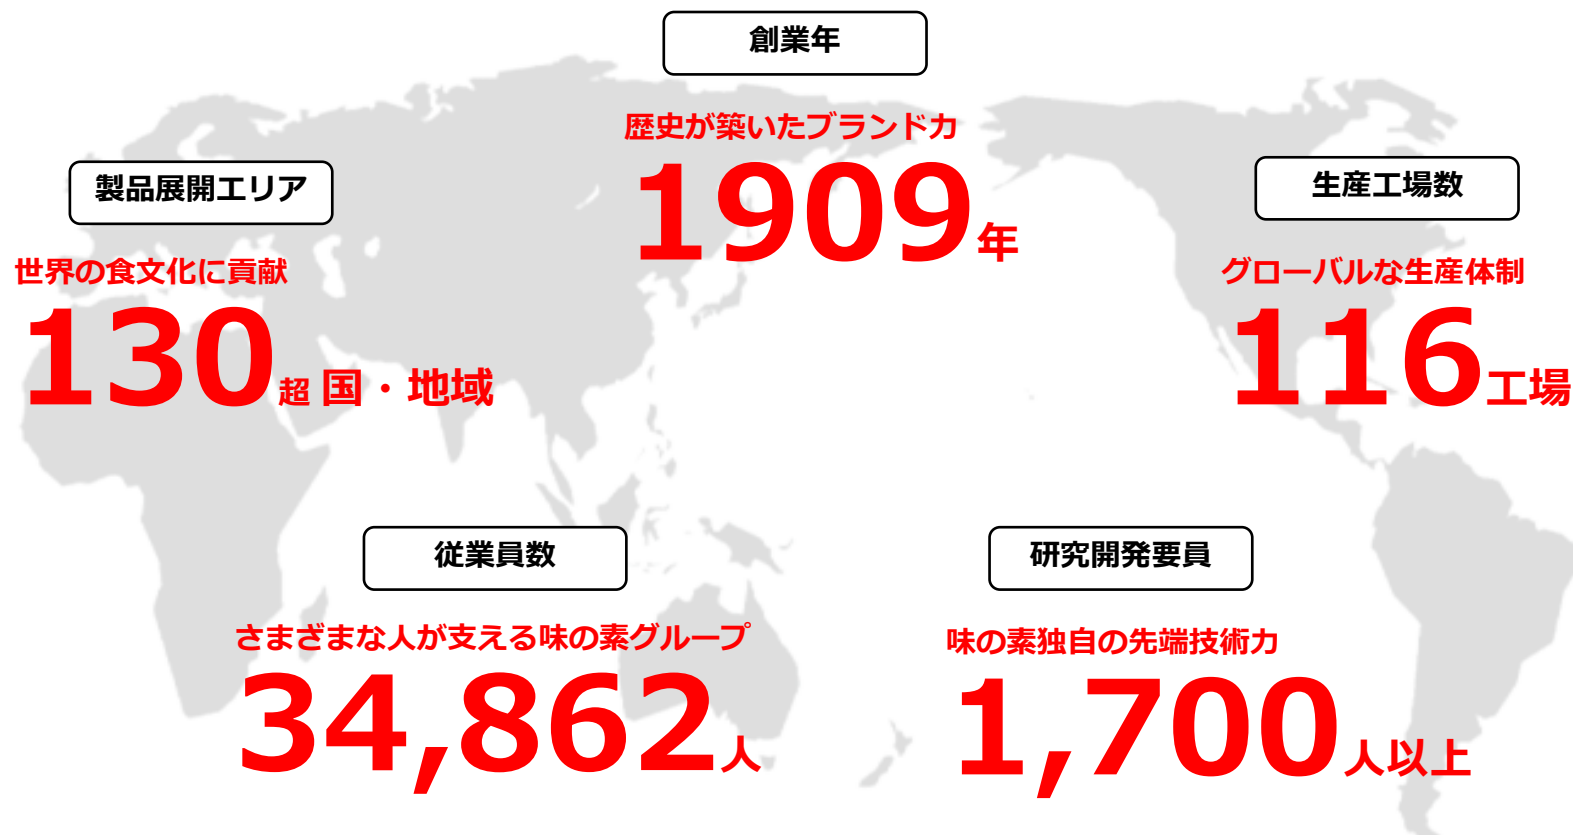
創業年

歴史が築いたブランド力

1909年

製品展開エリア

世界の食文化に貢献

130超 国・地域

生産工場数

グローバルな生産体制

116工場

従業員数

さまざまな人が支える味の素グループ

34,862人

研究開発要員

味の素独自の先端技術力

1,700人以上